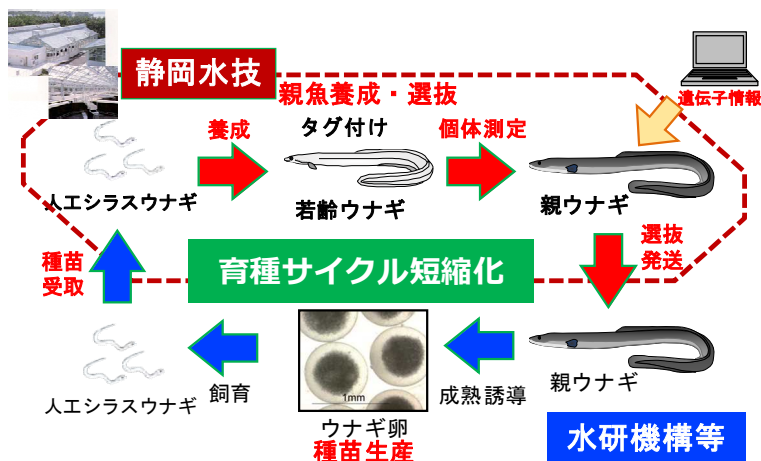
静岡水技

親魚養成・選抜

遺伝子情報

養成

タグ付け

個体測定

人工シラスウナギ

若齢ウナギ

親ウナギ

選抜
発送

種苗
受取

育種サイクル短縮化

人工シラスウナギ

飼育

1mm

ウナギ卵
種苗生産

成熟誘導

親ウナギ

水研機構等